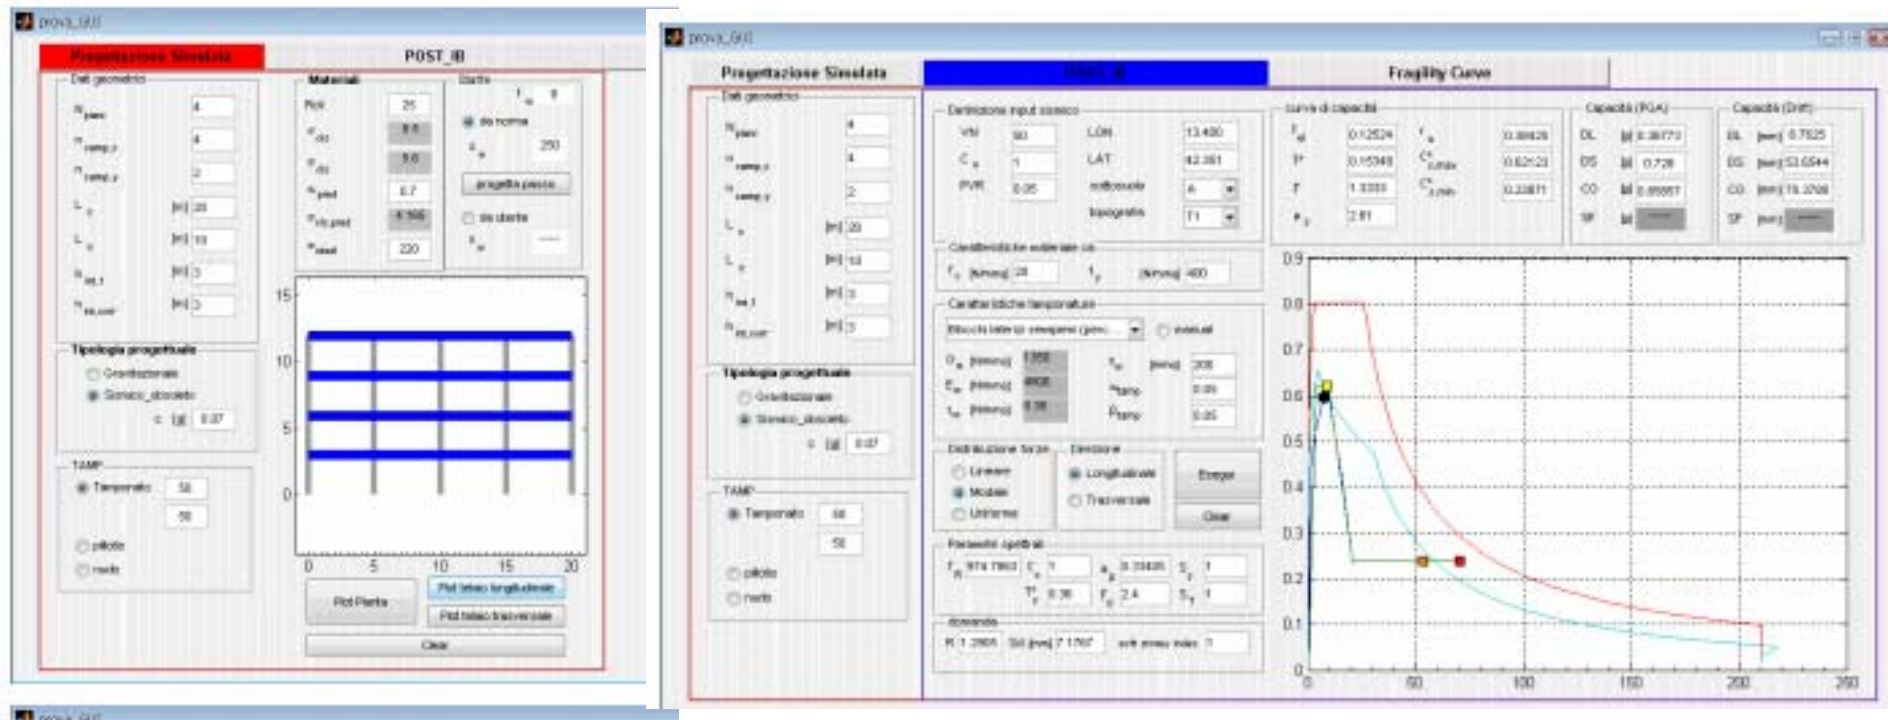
prova_GUI

Progettazione Simulata | POST_IB

Dati geometrici
$n_{piani}$ 4
$n_{camp,x}$ 4
$n_{camp,y}$ 2
$L_x$ [m] 20
$L_y$ [m] 10
$h_{int,1}$ [m] 3
$h_{int,corr}$ [m] 3

Materiali
Rck 25
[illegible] 8.5
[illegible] 5.6
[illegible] 0.7
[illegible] 4.166
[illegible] 220

Staffe
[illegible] 8
da norma
250
progetta passo
da utente
-----

Tipologia progettuale
Gravitazionale
Sismico_obsoleto
c [g] 0.07

TAMP
Temporale 50
50
pilotis
rado

15
10
5
0
0 5 10 15 20

Plot Pianta
Plot telaio longitudinale
Plot telaio trasversale
Clear

prova_GUI

Progettazione Simulata | POST_IB | Fragility Curve

Dati geometrici
$n_{piani}$ 4
$n_{camp,x}$ 4
$n_{camp,y}$ 2
$L_x$ [m] 20
$L_y$ [m] 10
$h_{int,1}$ [m] 3
$h_{int,corr}$ [m] 3

Tipologia progettuale
Gravitazionale
Sismico_obsoleto
c [g] 0.07

TAMP
Temporale 50
50
pilotis
rado

Definizione input sismico
VN 50
$C_u$ 1
PVR 0.05
LON 13.400
LAT 42.351
sottosuolo A
topografia T1

Caratteristiche materiali cls
$f_c$ [N/mmq] 28
$f_y$ [N/mmq] 400

Caratteristiche tamponature
Blocchi laterizi semipieni (perc...
manual
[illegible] [N/mmq] 1.350
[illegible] [N/mmq] 4800
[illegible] [N/mmq] 0.38
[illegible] [mm] 200
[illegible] 0.05
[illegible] 0.05

Distribuzione forze
Lineare
Modale
Uniforme

Direzione
Longitudinale
Trasversale

Esegui
Clear

Parametri spettrali
$T_R$ 974.7963 $C_c$ 1 $a_g$ 0.33435 $S_s$ 1
$T_c^*$ 0.36 $F_0$ 2.4 $S_T$ 1

domanda
R 1.2905 Sd [mm] 7.1767 soft storey index 1

curva di capacità
$F_y$ 0.12524
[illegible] 0.15348
T 1.3333
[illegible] 2.81
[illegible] 0.30826
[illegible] 0.62123
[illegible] 0.23871

Capacità (PGA)
DL [g] 0.38173
DS [g] 0.728
CO [g] 0.85857
SF [g] -----

Capacità (Drift)
DL [mm] 0.7525
DS [mm] 53.0544
CO [mm] 78.3708
SF [mm] -----

0.9
0.8
0.7
0.6
0.5
0.4
0.3
0.2
0.1
0
0 50 100 150 200 250

prova_GUI